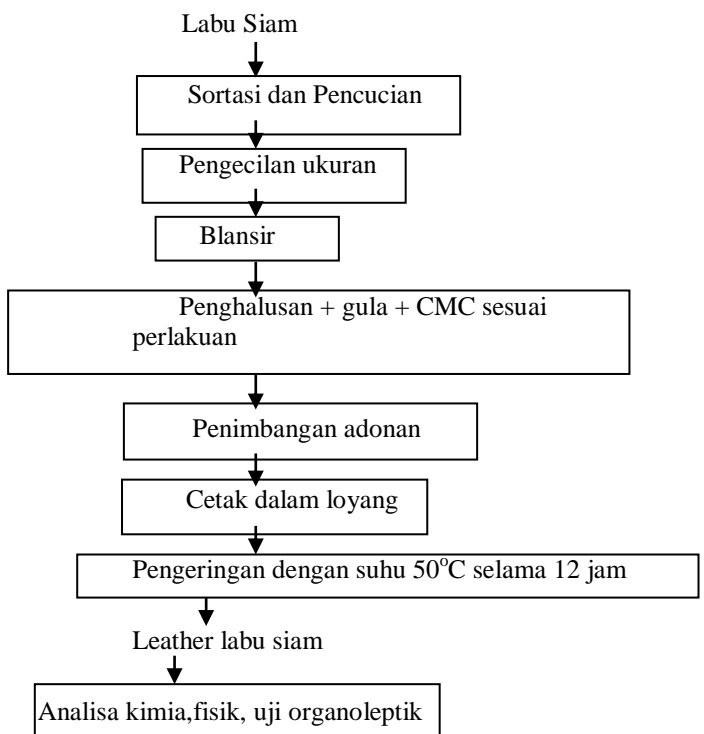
Labu Siam

Sortasi dan Pencucian

Pengecilan ukuran

Blansir

Penghalusan + gula + CMC sesuai perlakuan

Penimbangan adonan

Cetak dalam loyang

Pengeringan dengan suhu 50$^{o}$C selama 12 jam

Leather labu siam

Analisa kimia,fisik, uji organoleptik